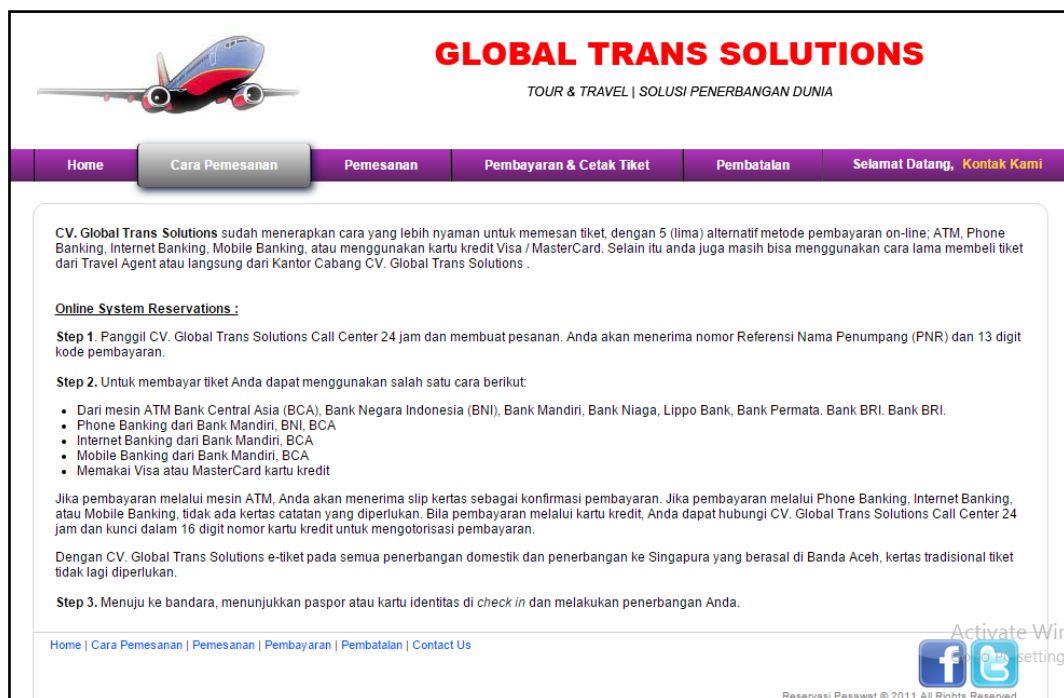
GLOBAL TRANS SOLUTIONS

TOUR & TRAVEL | SOLUSI PENERBANGAN DUNIA

Home | Cara Pemesanan | Pemesanan | Pembayaran & Cetak Tiket | Pembatalan | Selamat Datang, Kontak Kami

CV. Global Trans Solutions sudah menerapkan cara yang lebih nyaman untuk memesan tiket, dengan 5 (lima) alternatif metode pembayaran on-line; ATM, Phone Banking, Internet Banking, Mobile Banking, atau menggunakan kartu kredit Visa / MasterCard. Selain itu anda juga masih bisa menggunakan cara lama membeli tiket dari Travel Agent atau langsung dari Kantor Cabang CV. Global Trans Solutions .

Online System Reservations :

Step 1. Panggil CV. Global Trans Solutions Call Center 24 jam dan membuat pesanan. Anda akan menerima nomor Referensi Nama Penumpang (PNR) dan 13 digit kode pembayaran.

Step 2. Untuk membayar tiket Anda dapat menggunakan salah satu cara berikut:

- Dari mesin ATM Bank Central Asia (BCA), Bank Negara Indonesia (BNI), Bank Mandiri, Bank Niaga, Lippo Bank, Bank Permata. Bank BRI. Bank BRI.
- Phone Banking dari Bank Mandiri, BNI, BCA
- Internet Banking dari Bank Mandiri, BCA
- Mobile Banking dari Bank Mandiri, BCA
- Memakai Visa atau MasterCard kartu kredit

Jika pembayaran melalui mesin ATM, Anda akan menerima slip kertas sebagai konfirmasi pembayaran. Jika pembayaran melalui Phone Banking, Internet Banking, atau Mobile Banking, tidak ada kertas catatan yang diperlukan. Bila pembayaran melalui kartu kredit, Anda dapat hubungi CV. Global Trans Solutions Call Center 24 jam dan kunci dalam 16 digit nomor kartu kredit untuk mengotorisasi pembayaran.

Dengan CV. Global Trans Solutions e-tiket pada semua penerbangan domestik dan penerbangan ke Singapura yang berasal di Banda Aceh, kertas tradisional tiket tidak lagi diperlukan.

Step 3. Menuju ke bandara, menunjukkan paspor atau kartu identitas di check in dan melakukan penerbangan Anda.

Home | Cara Pemesanan | Pemesanan | Pembayaran | Pembatalan | Contact Us

Activate Wi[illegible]
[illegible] setting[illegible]

Reservasi Pesawat © 2011 All Rights Reserved